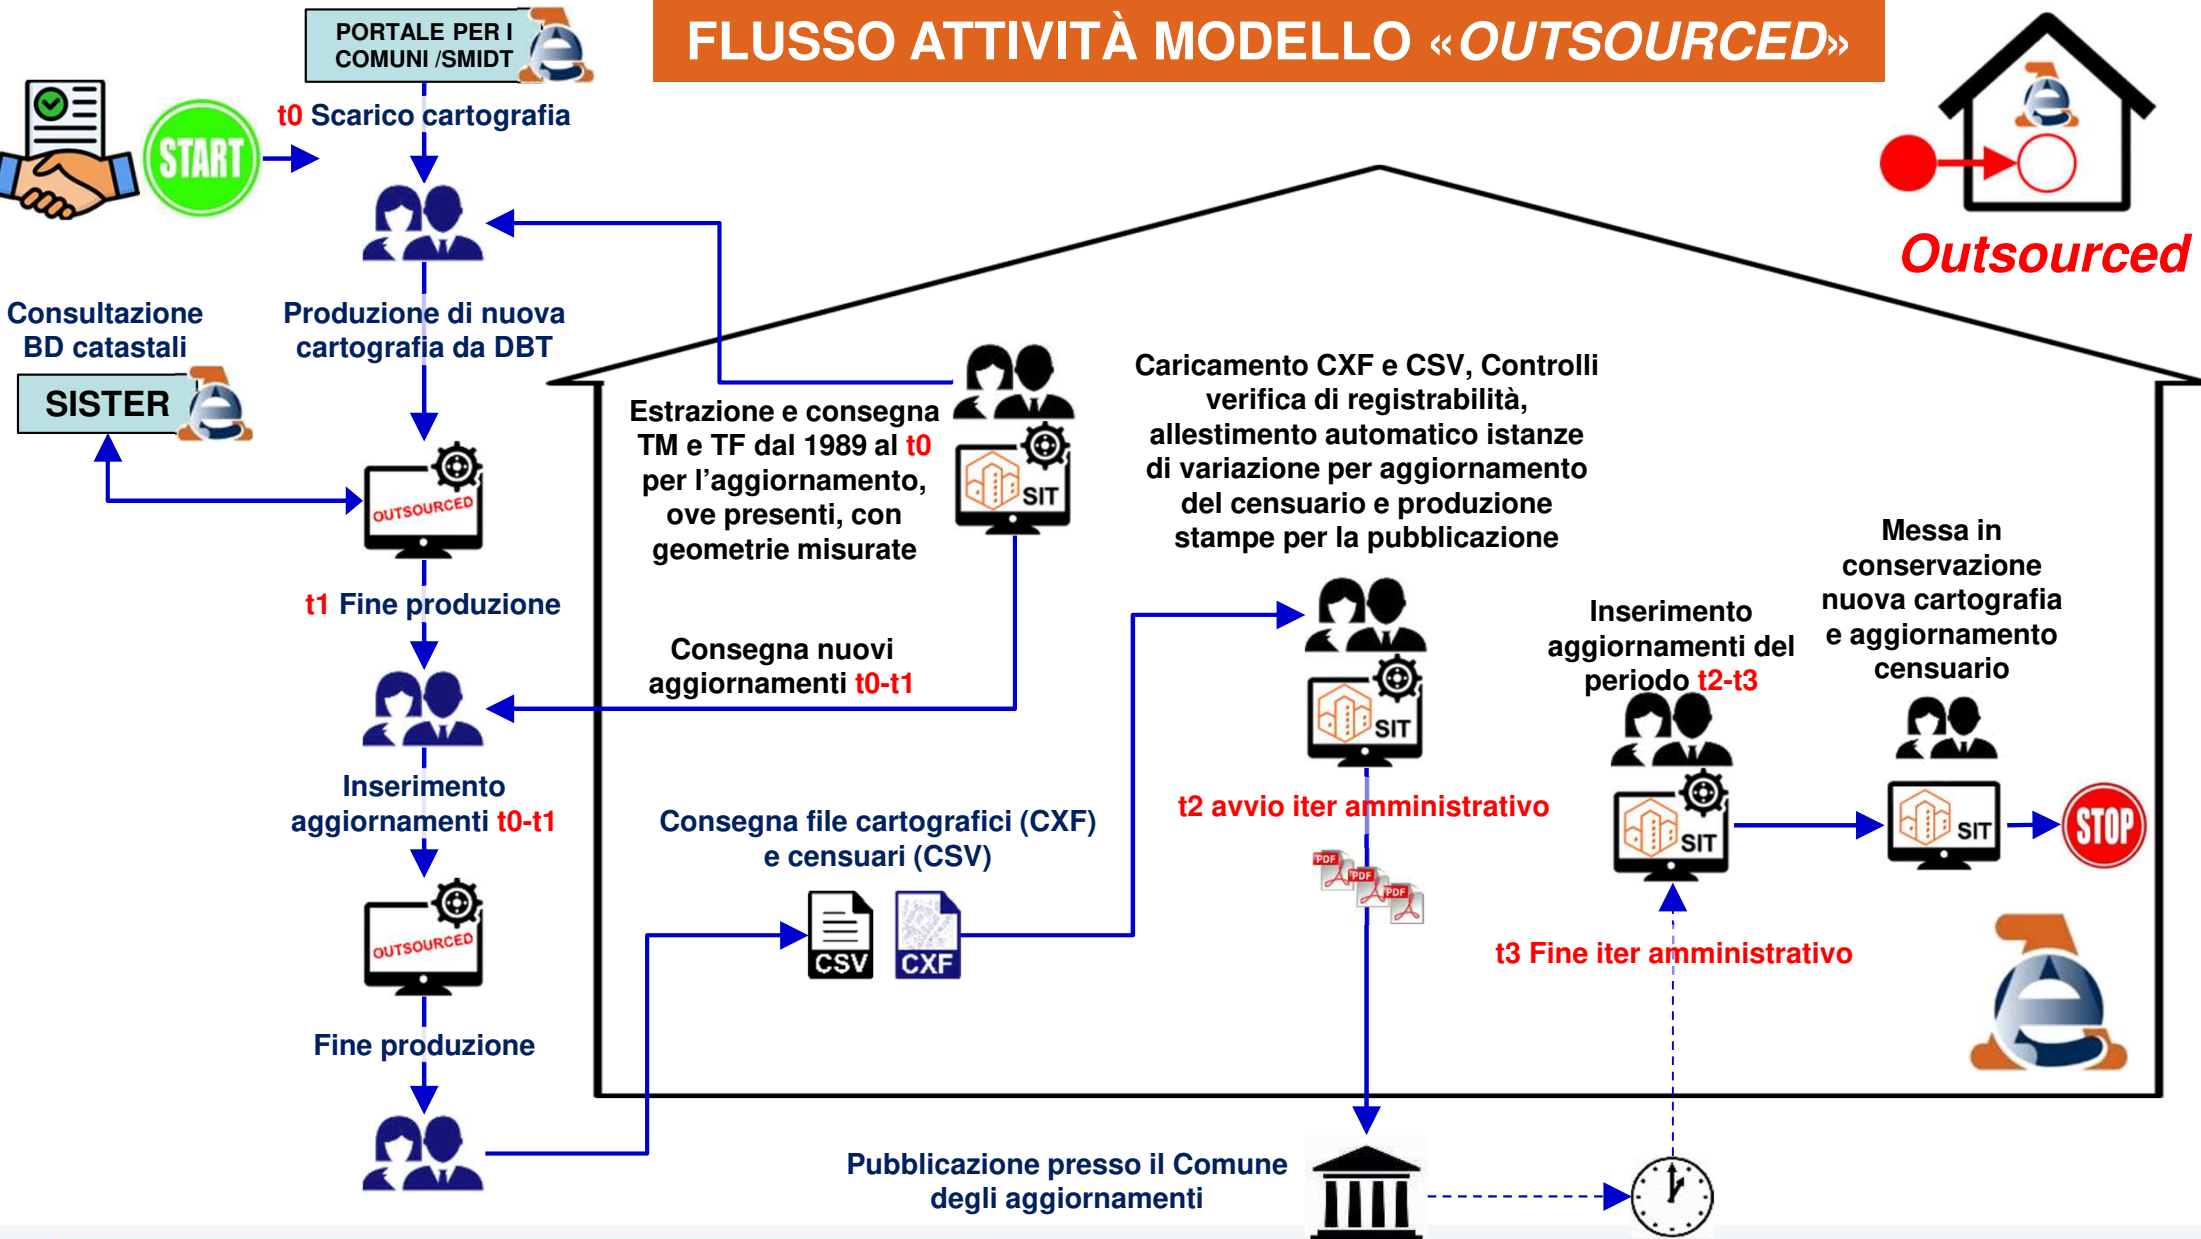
FLUSSO ATTIVITÀ MODELLO «OUTSOURCED»

PORTALE PER I COMUNI /SMIDT

START

t0 Scarico cartografia

Outsourced

Consultazione BD catastali

SISTER

Produzione di nuova cartografia da DBT

OUTSOURCED

Estrazione e consegna TM e TF dal 1989 al t0 per l'aggiornamento, ove presenti, con geometrie misurate

SIT

Caricamento CXF e CSV, Controlli verifica di registrabilità, allestimento automatico istanze di variazione per aggiornamento del censuario e produzione stampe per la pubblicazione

t1 Fine produzione

Consegna nuovi aggiornamenti t0-t1

SIT

Inserimento aggiornamenti del periodo t2-t3

Messa in conservazione nuova cartografia e aggiornamento censuario

Inserimento aggiornamenti t0-t1

t2 avvio iter amministrativo

Consegna file cartografici (CXF) e censuari (CSV)

PDF PDF PDF

SIT

SIT

STOP

OUTSOURCED

CSV

CXF

t3 Fine iter amministrativo

Fine produzione

Pubblicazione presso il Comune degli aggiornamenti